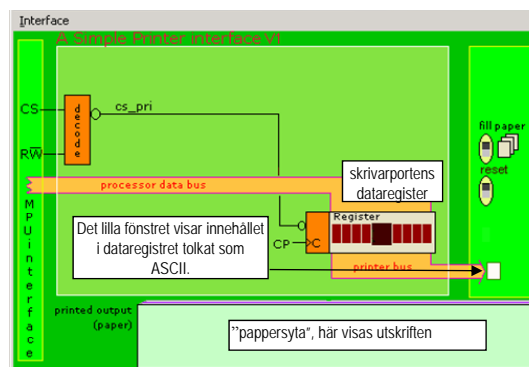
Interface

A Simple Printer interface V1

CS

$R\overline{W}$

decode

cs_pri

MPU interface

processor data bus

skrivarportens dataregister

Register

CP

C

Det lilla fönstret visar innehållet i dataregistret tolkat som ASCII.

printer bus

fill paper

reset

printed output (paper)

”pappersyta”, här visas utskriften